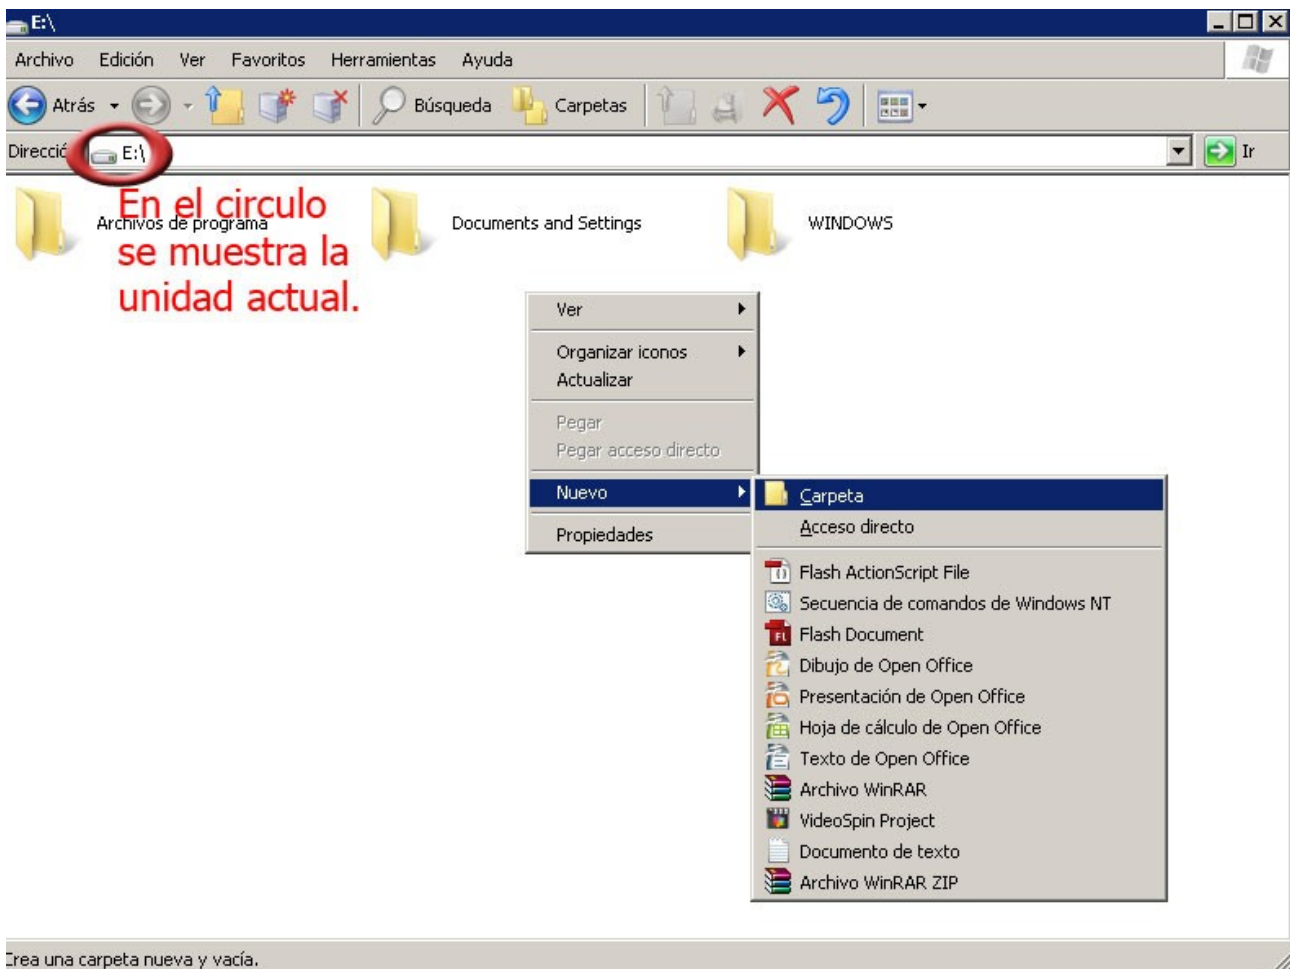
E:\

Archivo Edición Ver Favoritos Herramientas Ayuda

Atrás Búsqueda Carpetas

Direcció E:\ Ir

Archivos de programa

En el circulo se muestra la unidad actual.

Documents and Settings

WINDOWS

Ver
Organizar iconos
Actualizar
Pegar
Pegar acceso directo
Nuevo
Propiedades

Carpeta
Acceso directo
Flash ActionScript File
Secuencia de comandos de Windows NT
Flash Document
Dibujo de Open Office
Presentación de Open Office
Hoja de cálculo de Open Office
Texto de Open Office
Archivo WinRAR
VideoSpin Project
Documento de texto
Archivo WinRAR ZIP

Crea una carpeta nueva y vacía.